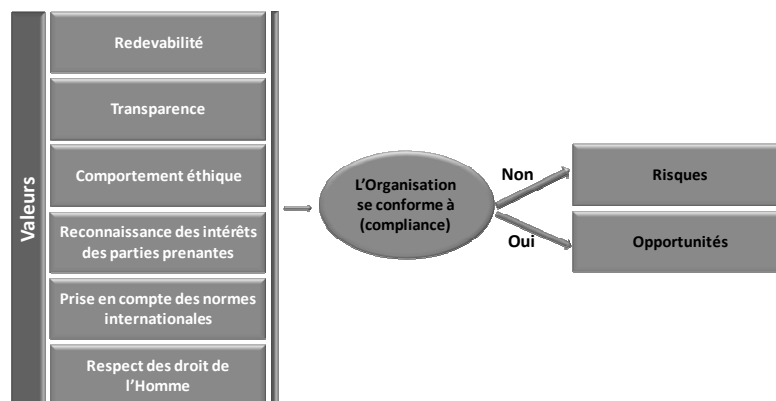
Valeurs

Redevabilité

Transparence

Comportement éthique

Reconnaissance des intérêts des parties prenantes

Prise en compte des normes internationales

Respect des droit de l'Homme

L'Organisation se conforme à (compliance)

Non

Oui

Risques

Opportunités